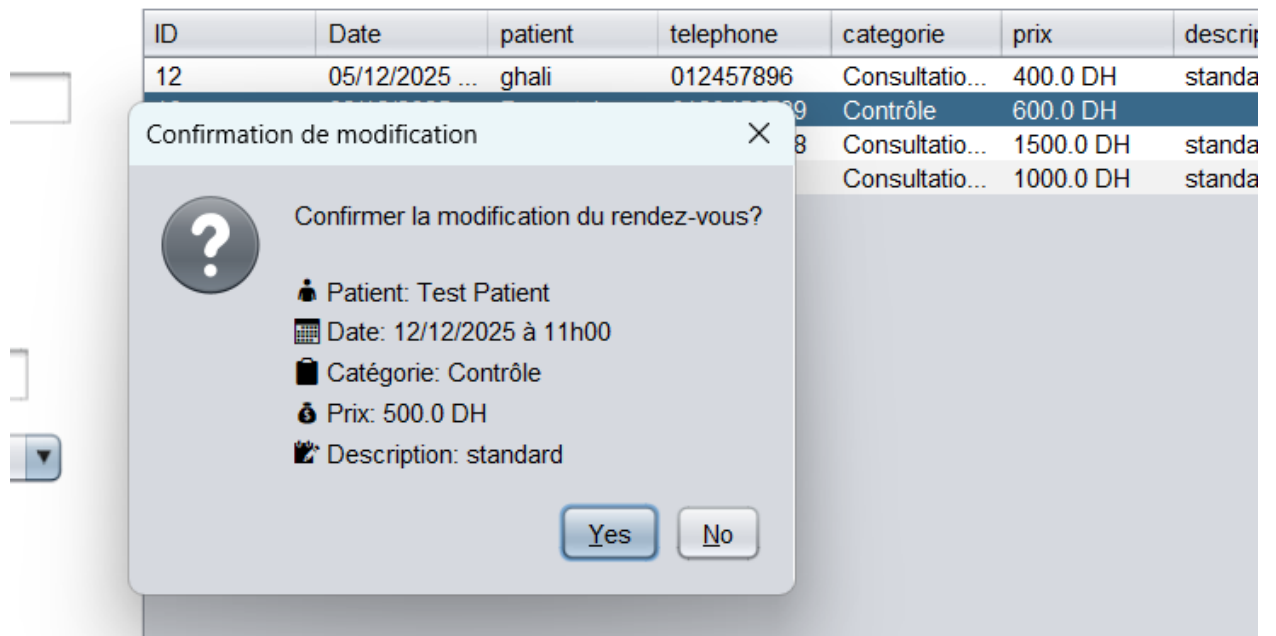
| ID | Date | patient | telephone | categorie | prix | descri |
|---|---|---|---|---|---|---|
| 12 | 05/12/2025 ... | ghali | 012457896 | Consultatio... | 400.0 DH | standa |
| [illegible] | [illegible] | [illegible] | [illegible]9 | Contrôle | 600.0 DH | |
| | | | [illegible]8 | Consultatio... | 1500.0 DH | standa |
| | | | | Consultatio... | 1000.0 DH | standa |

Confirmation de modification

Confirmer la modification du rendez-vous?

Patient: Test Patient
Date: 12/12/2025 à 11h00
Catégorie: Contrôle
Prix: 500.0 DH
Description: standard

Yes No